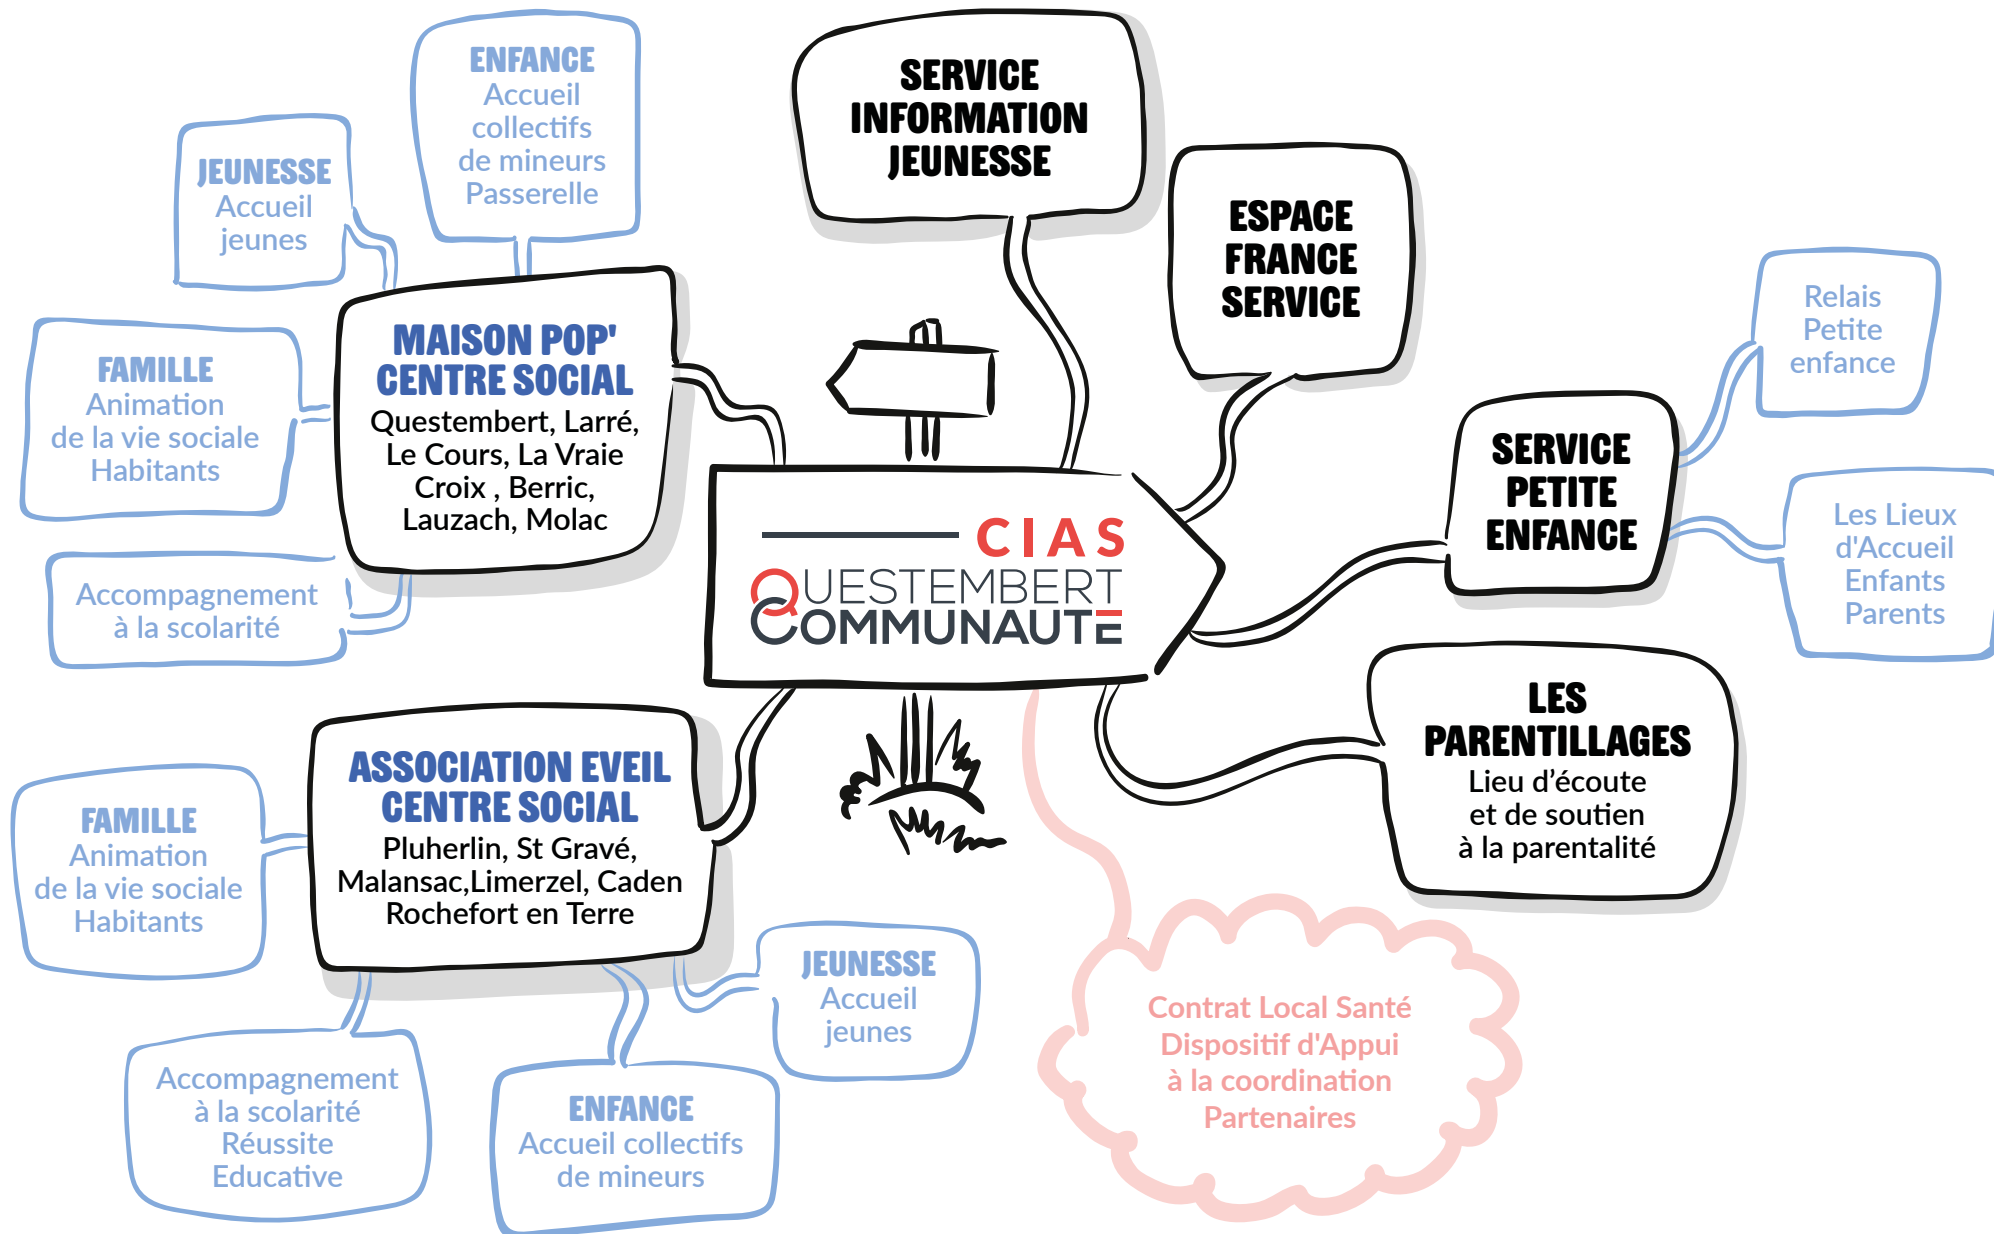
ENFANCE
Accueil collectifs de mineurs Passerelle

JEUNESSE
Accueil jeunes

SERVICE INFORMATION JEUNESSE

ESPACE FRANCE SERVICE

MAISON POP' CENTRE SOCIAL
Questembert, Larré, Le Cours, La Vraie Croix , Berric, Lauzach, Molac

FAMILLE
Animation de la vie sociale Habitants

Accompagnement à la scolarité

CIAS
QUESTEMBERT COMMUNAUTE

Relais Petite enfance

SERVICE PETITE ENFANCE

Les Lieux d'Accueil Enfants Parents

LES PARENTILLAGES
Lieu d'écoute et de soutien à la parentalité

ASSOCIATION EVEIL CENTRE SOCIAL
Pluherlin, St Gravé, Malansac,Limerzel, Caden Rochefort en Terre

FAMILLE
Animation de la vie sociale Habitants

JEUNESSE
Accueil jeunes

Contrat Local Santé
Dispositif d'Appui à la coordination
Partenaires

Accompagnement à la scolarité Réussite Educative

ENFANCE
Accueil collectifs de mineurs